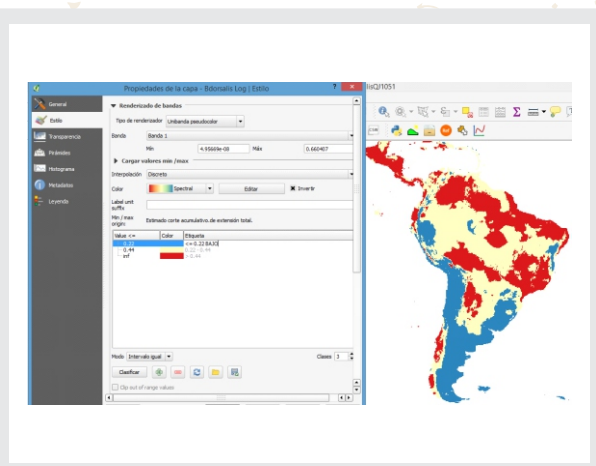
Propiedades de la capa - Bdonalis Log | Estilo

?

General
Estilo
Transparencia
Pirámides
Histograma
Metadatos
Leyenda

Renderizado de bandas

Tipo de renderizador Uniband pseudocolor

Banda Banda 1

Min 4.95669e-08 Máx 0.660407

Cargar valores mín./máx

Interpolación Discreto

Color Spectral Editar Invertir

Label unit suffix

Min / max origin Estimado corte acumulativo de extensión total.

| Value <= | Color | Etiqueta |
|---|---|---|
| 0.22 | | <= 0.22 BAJO |
| 0.44 | | 0.22 - 0.44 |
| inf | | > 0.44 |

Modo Intervalo igual Clases 3

Clasificar

Clip out of range values

lisQ/1051